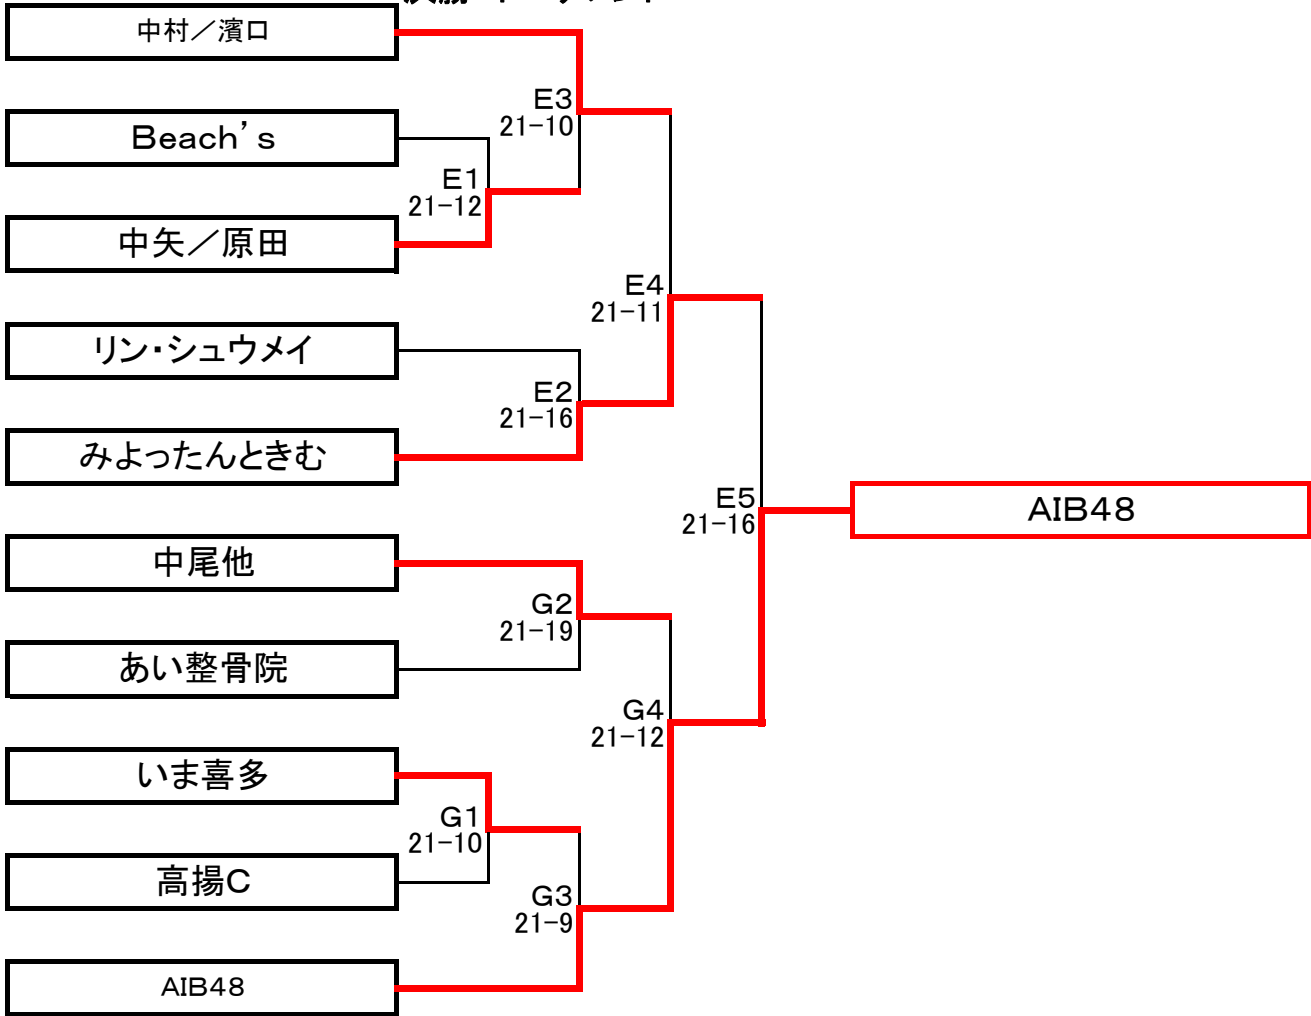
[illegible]

中村／濱口

Beach's

中矢／原田

リン・シュウメイ

みよったんときむ

中尾他

あい整骨院

いま喜多

高揚C

AIB48

E3
21−10

E1
21−12

E4
21−11

E2
21−16

E5
21−16

G2
21−19

G4
21−12

G1
21−10

G3
21−9

AIB48